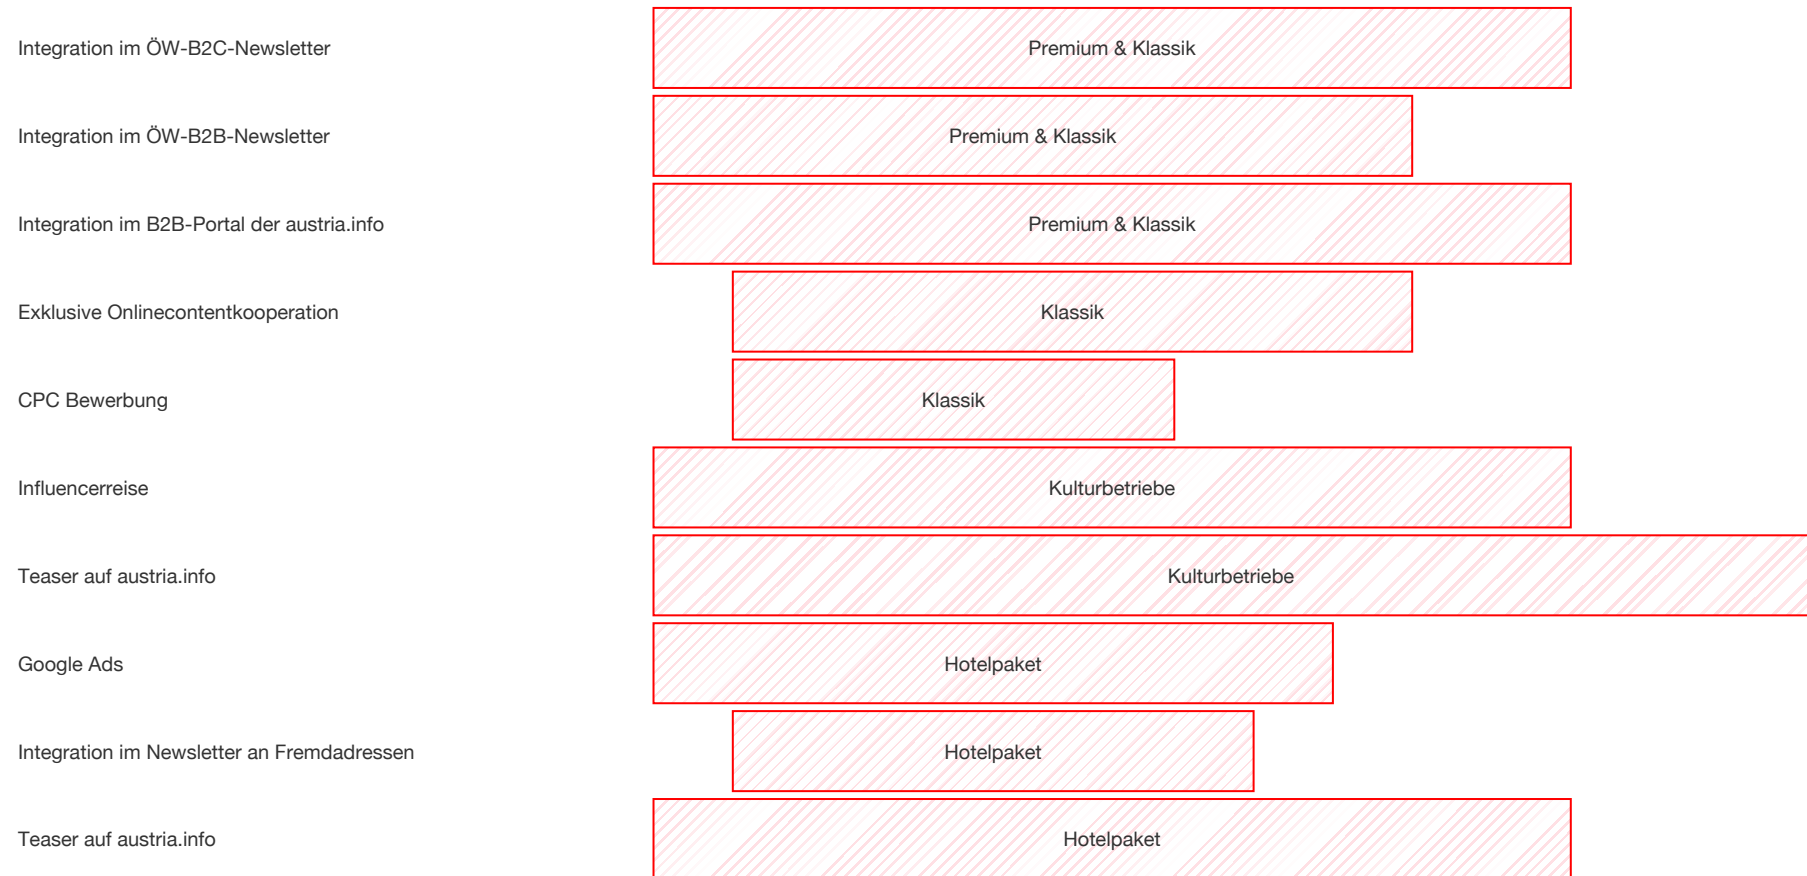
Integration im ÖW-B2C-Newsletter
Premium & Klassik

Integration im ÖW-B2B-Newsletter
Premium & Klassik

Integration im B2B-Portal der austria.info
Premium & Klassik

Exklusive Onlinecontentkooperation
Klassik

CPC Bewerbung
Klassik

Influencerreise
Kulturbetriebe

Teaser auf austria.info
Kulturbetriebe

Google Ads
Hotelpaket

Integration im Newsletter an Fremdadressen
Hotelpaket

Teaser auf austria.info
Hotelpaket